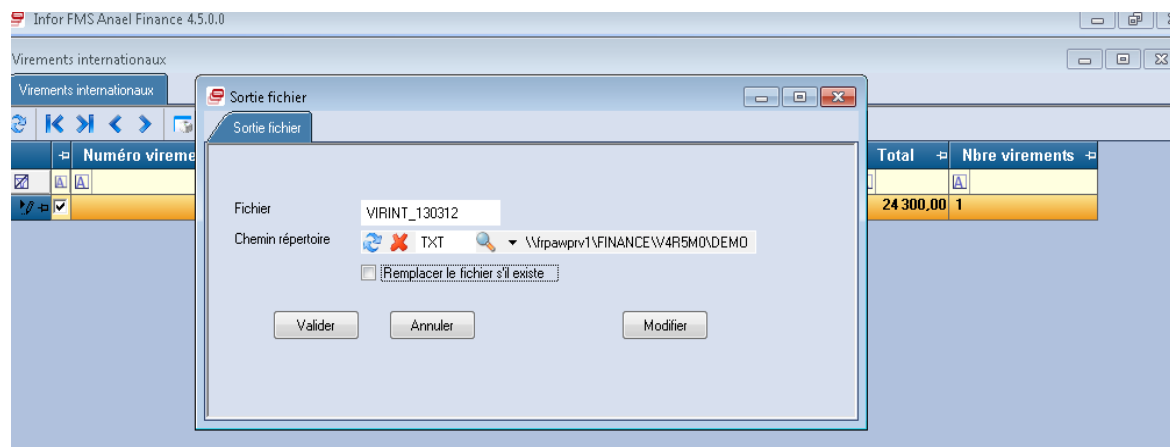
Infor FMS Anael Finance 4.5.0.0

Virements internationaux

Virements internationaux

Numéro vireme

Total

Nbre virements

24 300,00 1

Sortie fichier

Sortie fichier

Fichier VIRINT_130312

Chemin répertoire TXT \\frpawprv1\FINANCE\V4R5M0\DEMO

Remplacer le fichier s'il existe

Valider

Annuler

Modifier